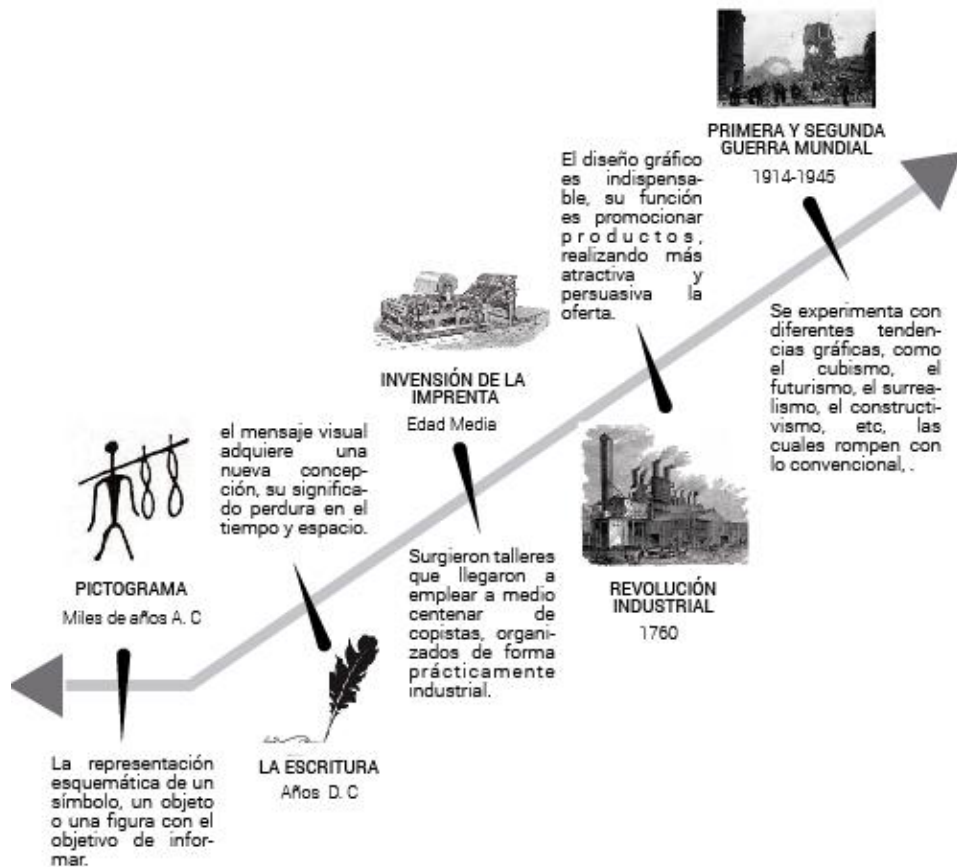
PRIMERA Y SEGUNDA GUERRA MUNDIAL
1914-1945

El diseño gráfico es indispensable, su función es promocionar productos, realizando más atractiva y persuasiva la oferta.

Se experimenta con diferentes tendencias gráficas, como el cubismo, el futurismo, el surrealismo, el constructivismo, etc, las cuales rompen con lo convencional, .

INVENSIÓN DE LA IMPRENTA
Edad Media

el mensaje visual adquiere una nueva concepción, su significado perdura en el tiempo y espacio.

PICTOGRAMA
Miles de años A. C

Surgieron talleres que llegaron a emplear a medio centenar de copistas, organizados de forma prácticamente industrial.

REVOLUCIÓN INDUSTRIAL
1760

La representación esquemática de un símbolo, un objeto o una figura con el objetivo de informar.

LA ESCRITURA
Años D. C